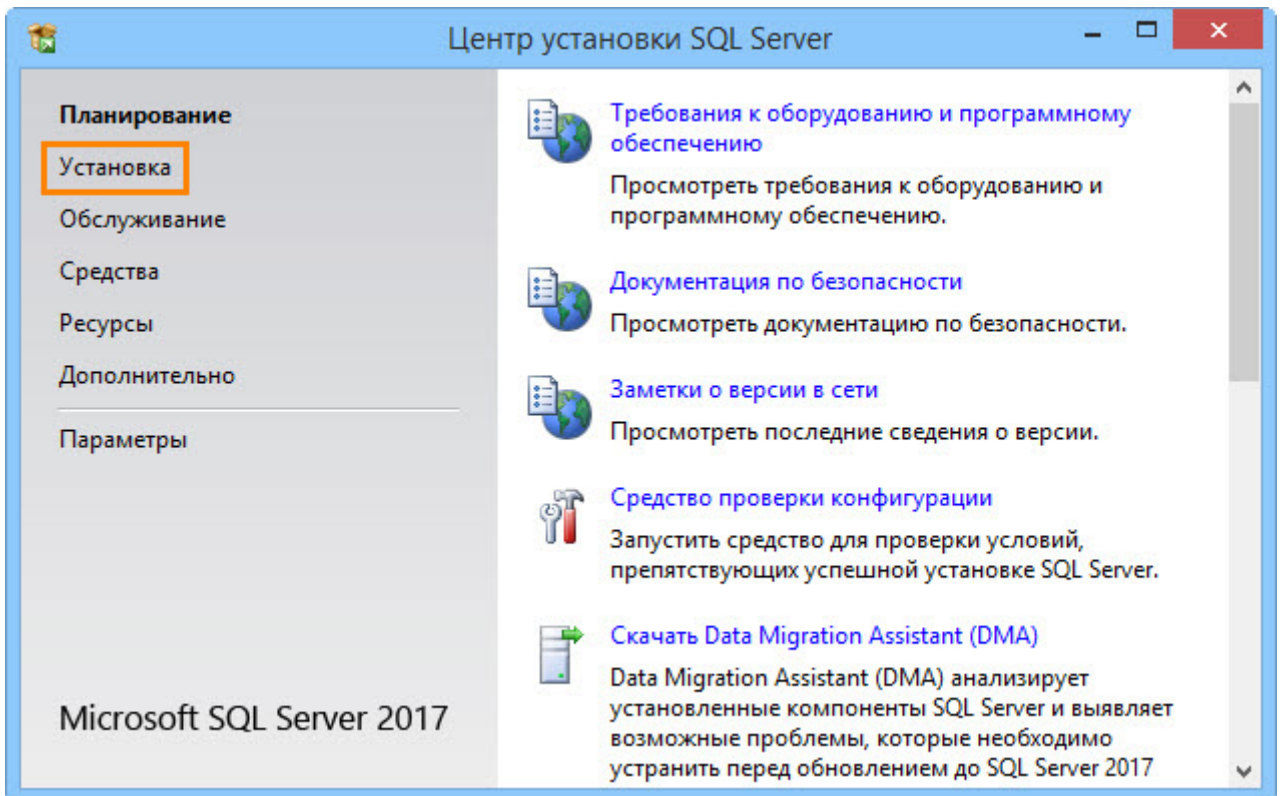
Центр установки SQL Server

Планирование
Установка
Обслуживание
Средства
Ресурсы
Дополнительно
Параметры

Microsoft SQL Server 2017

Требования к оборудованию и программному обеспечению
Просмотреть требования к оборудованию и программному обеспечению.

Документация по безопасности
Просмотреть документацию по безопасности.

Заметки о версии в сети
Просмотреть последние сведения о версии.

Средство проверки конфигурации
Запустить средство для проверки условий, препятствующих успешной установке SQL Server.

Скачать Data Migration Assistant (DMA)
Data Migration Assistant (DMA) анализирует установленные компоненты SQL Server и выявляет возможные проблемы, которые необходимо устранить перед обновлением до SQL Server 2017